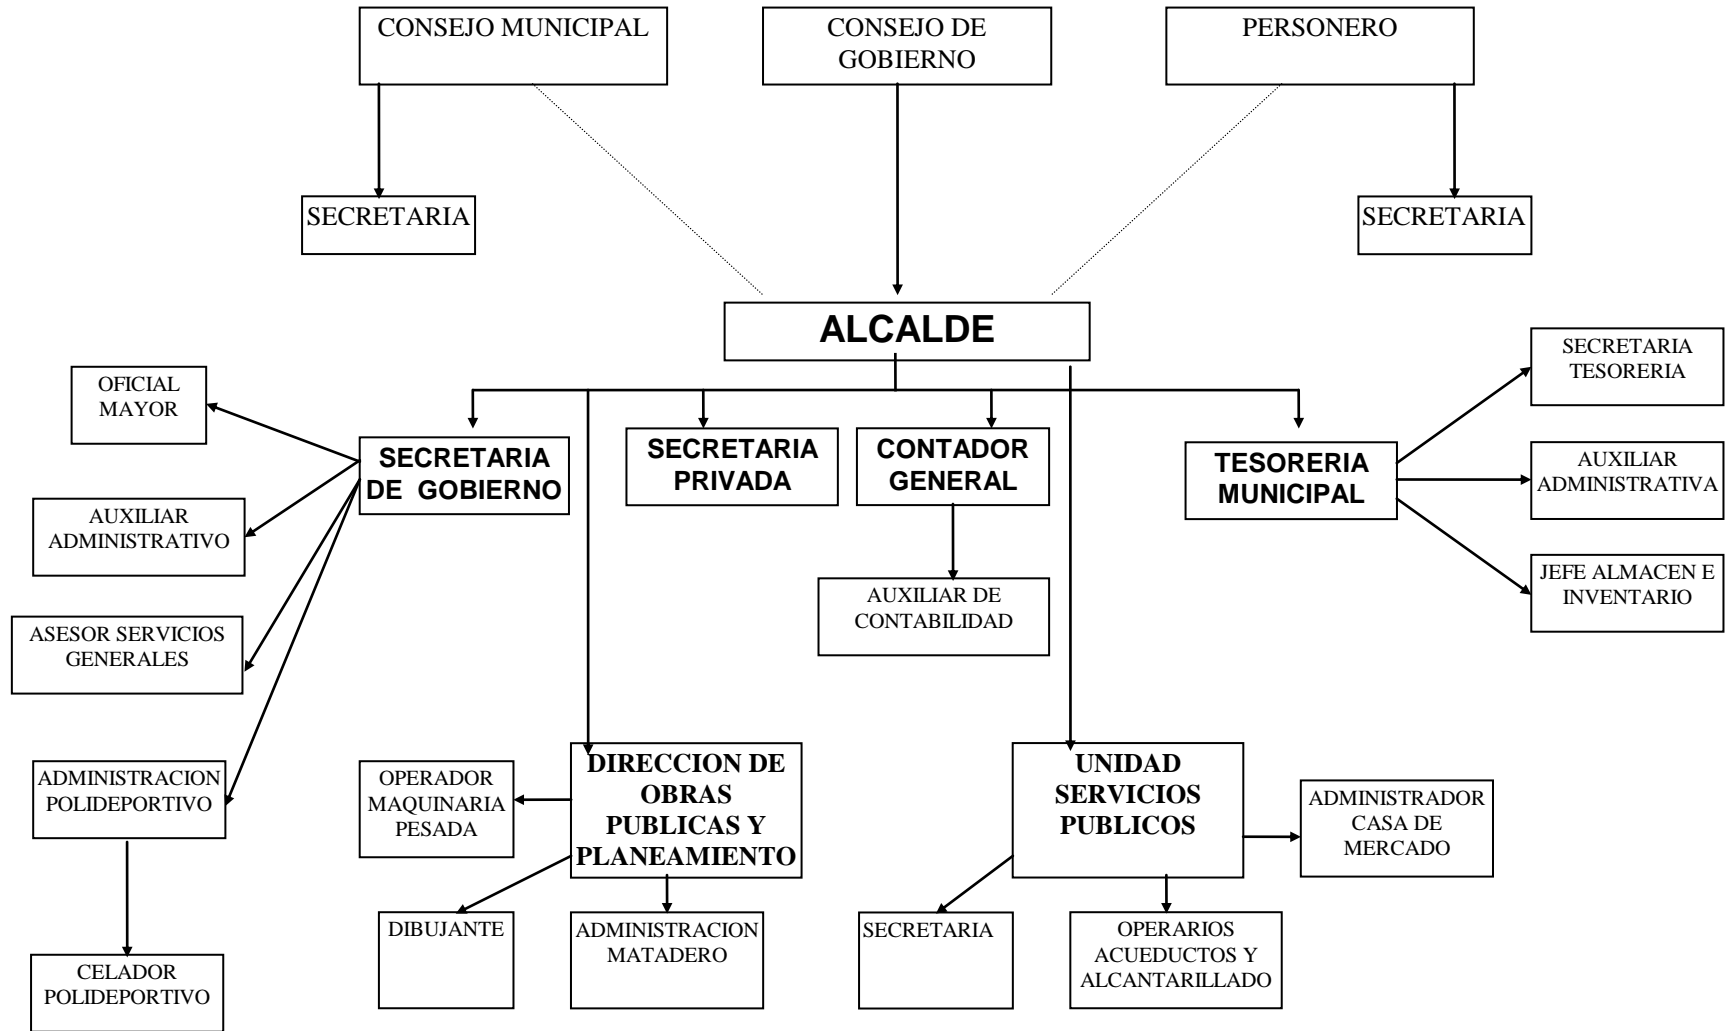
CONSEJO MUNICIPAL

CONSEJO DE GOBIERNO

PERSONERO

SECRETARIA

SECRETARIA

ALCALDE

OFICIAL MAYOR

SECRETARIA DE GOBIERNO

SECRETARIA PRIVADA

CONTADOR GENERAL

TESORERIA MUNICIPAL

SECRETARIA TESORERIA

AUXILIAR ADMINISTRATIVA

JEFE ALMACEN E INVENTARIO

AUXILIAR ADMINISTRATIVO

ASESOR SERVICIOS GENERALES

AUXILIAR DE CONTABILIDAD

ADMINISTRACION POLIDEPORTIVO

CELADOR POLIDEPORTIVO

OPERADOR MAQUINARIA PESADA

DIRECCION DE OBRAS PUBLICAS Y PLANEAMIENTO

DIBUJANTE

ADMINISTRACION MATADERO

UNIDAD SERVICIOS PUBLICOS

ADMINISTRADOR CASA DE MERCADO

SECRETARIA

OPERARIOS ACUEDUCTOS Y ALCANTARILLADO